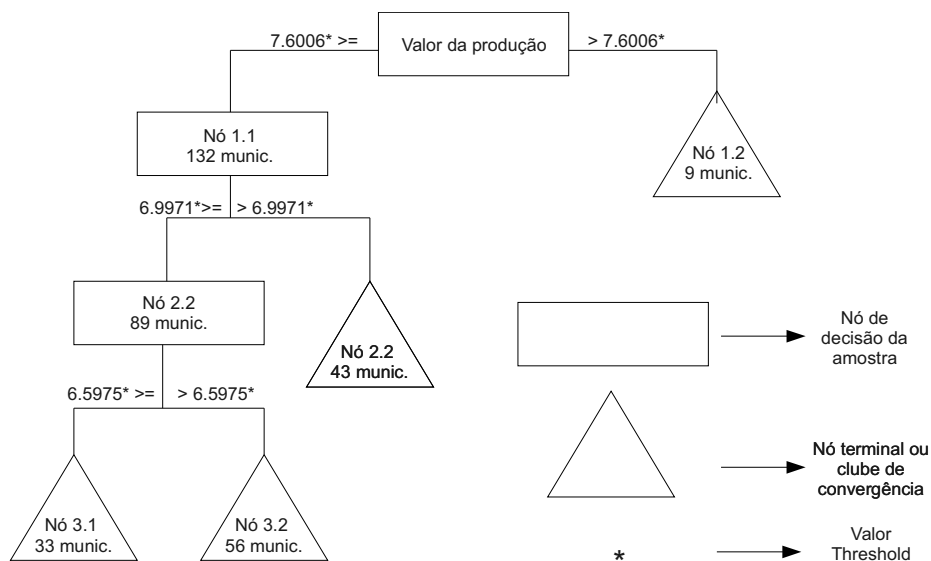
Valor da produção

7.6006* >=

> 7.6006*

Nó 1.1
132 munic.

Nó 1.2
9 munic.

6.9971*>=

> 6.9971*

Nó 2.2
89 munic.

Nó 2.2
43 munic.

6.5975* >=

> 6.5975*

Nó 3.1
33 munic.

Nó 3.2
56 munic.

Nó de decisão da amostra

Nó terminal ou clube de convergência

*

Valor Threshold